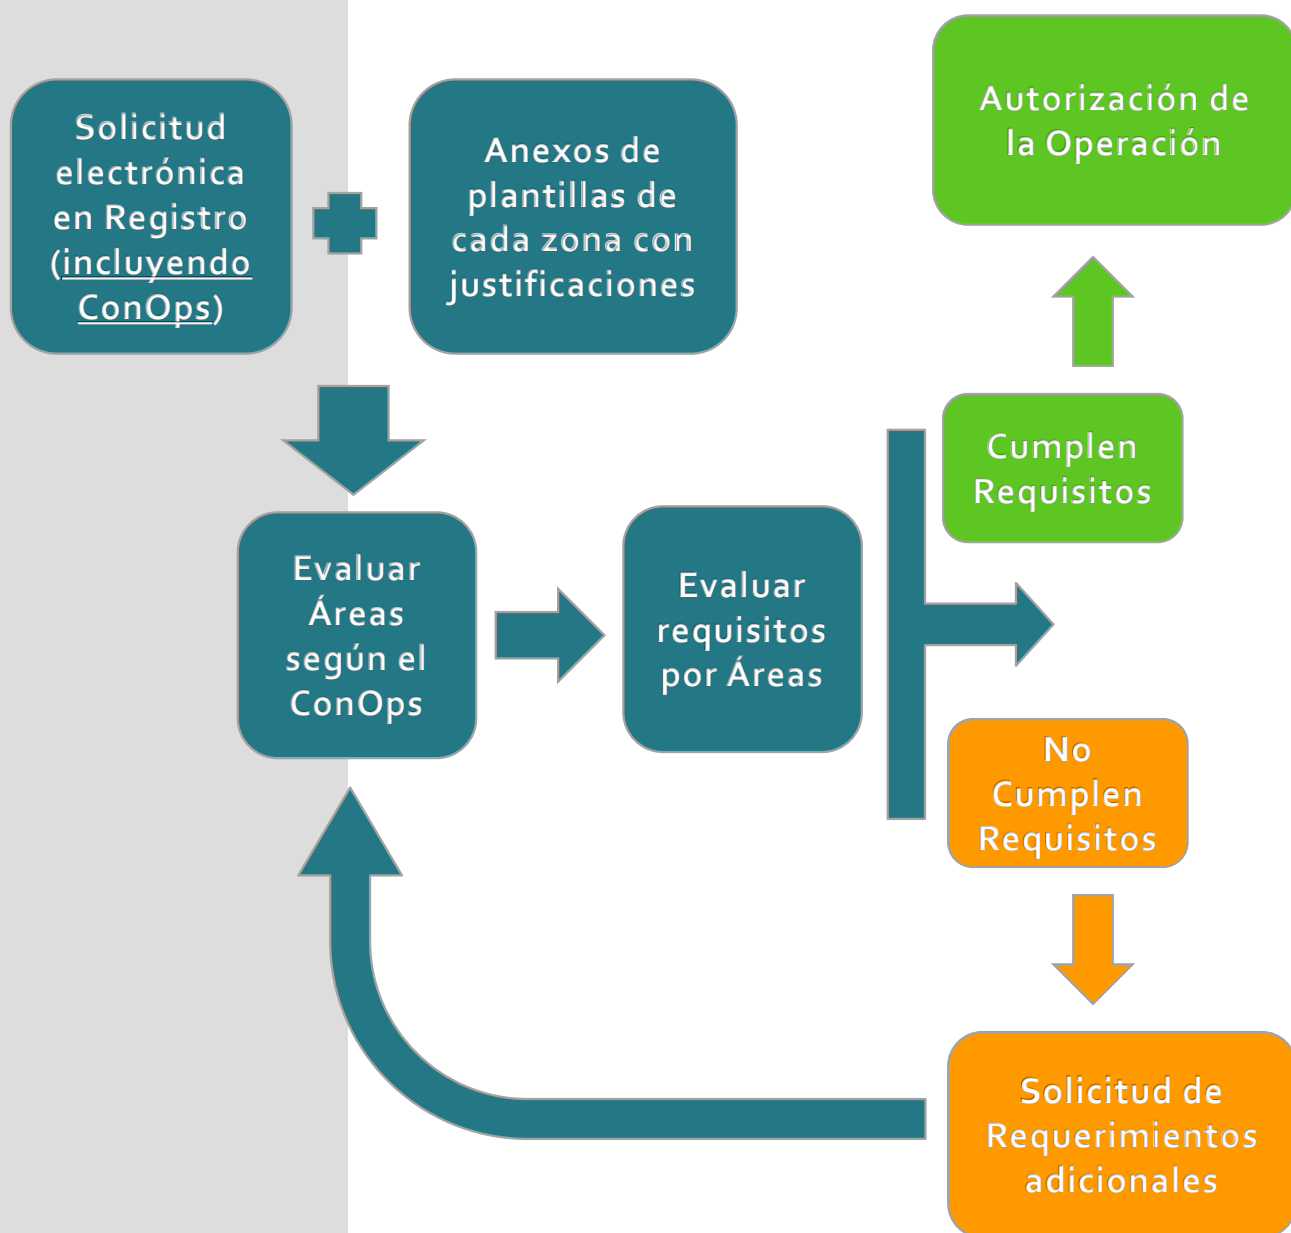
Solicitud electrónica en Registro (incluyendo ConOps)

Anexos de plantillas de cada zona con justificaciones

Autorización de la Operación

Cumplen Requisitos

Evaluar Áreas según el ConOps

Evaluar requisitos por Áreas

No Cumplen Requisitos

Solicitud de Requerimientos adicionales